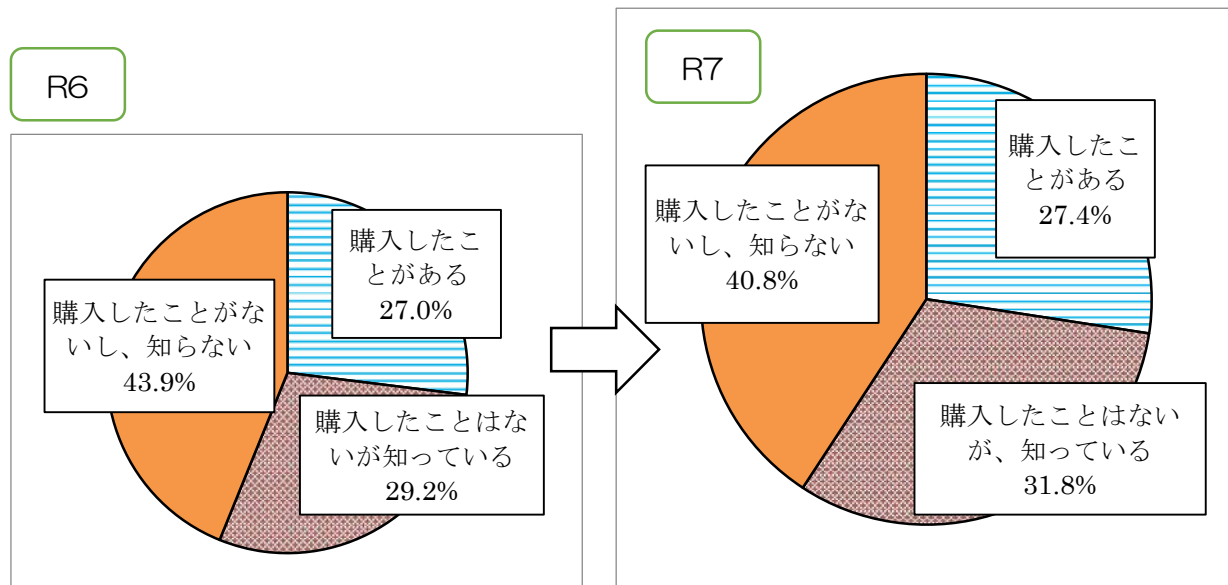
R6

購入したことがある
27.0%

購入したことがないし、知らない
43.9%

購入したことはないが知っている
29.2%

R7

購入したことがないし、知らない
40.8%

購入したことがある
27.4%

購入したことはないが、知っている
31.8%